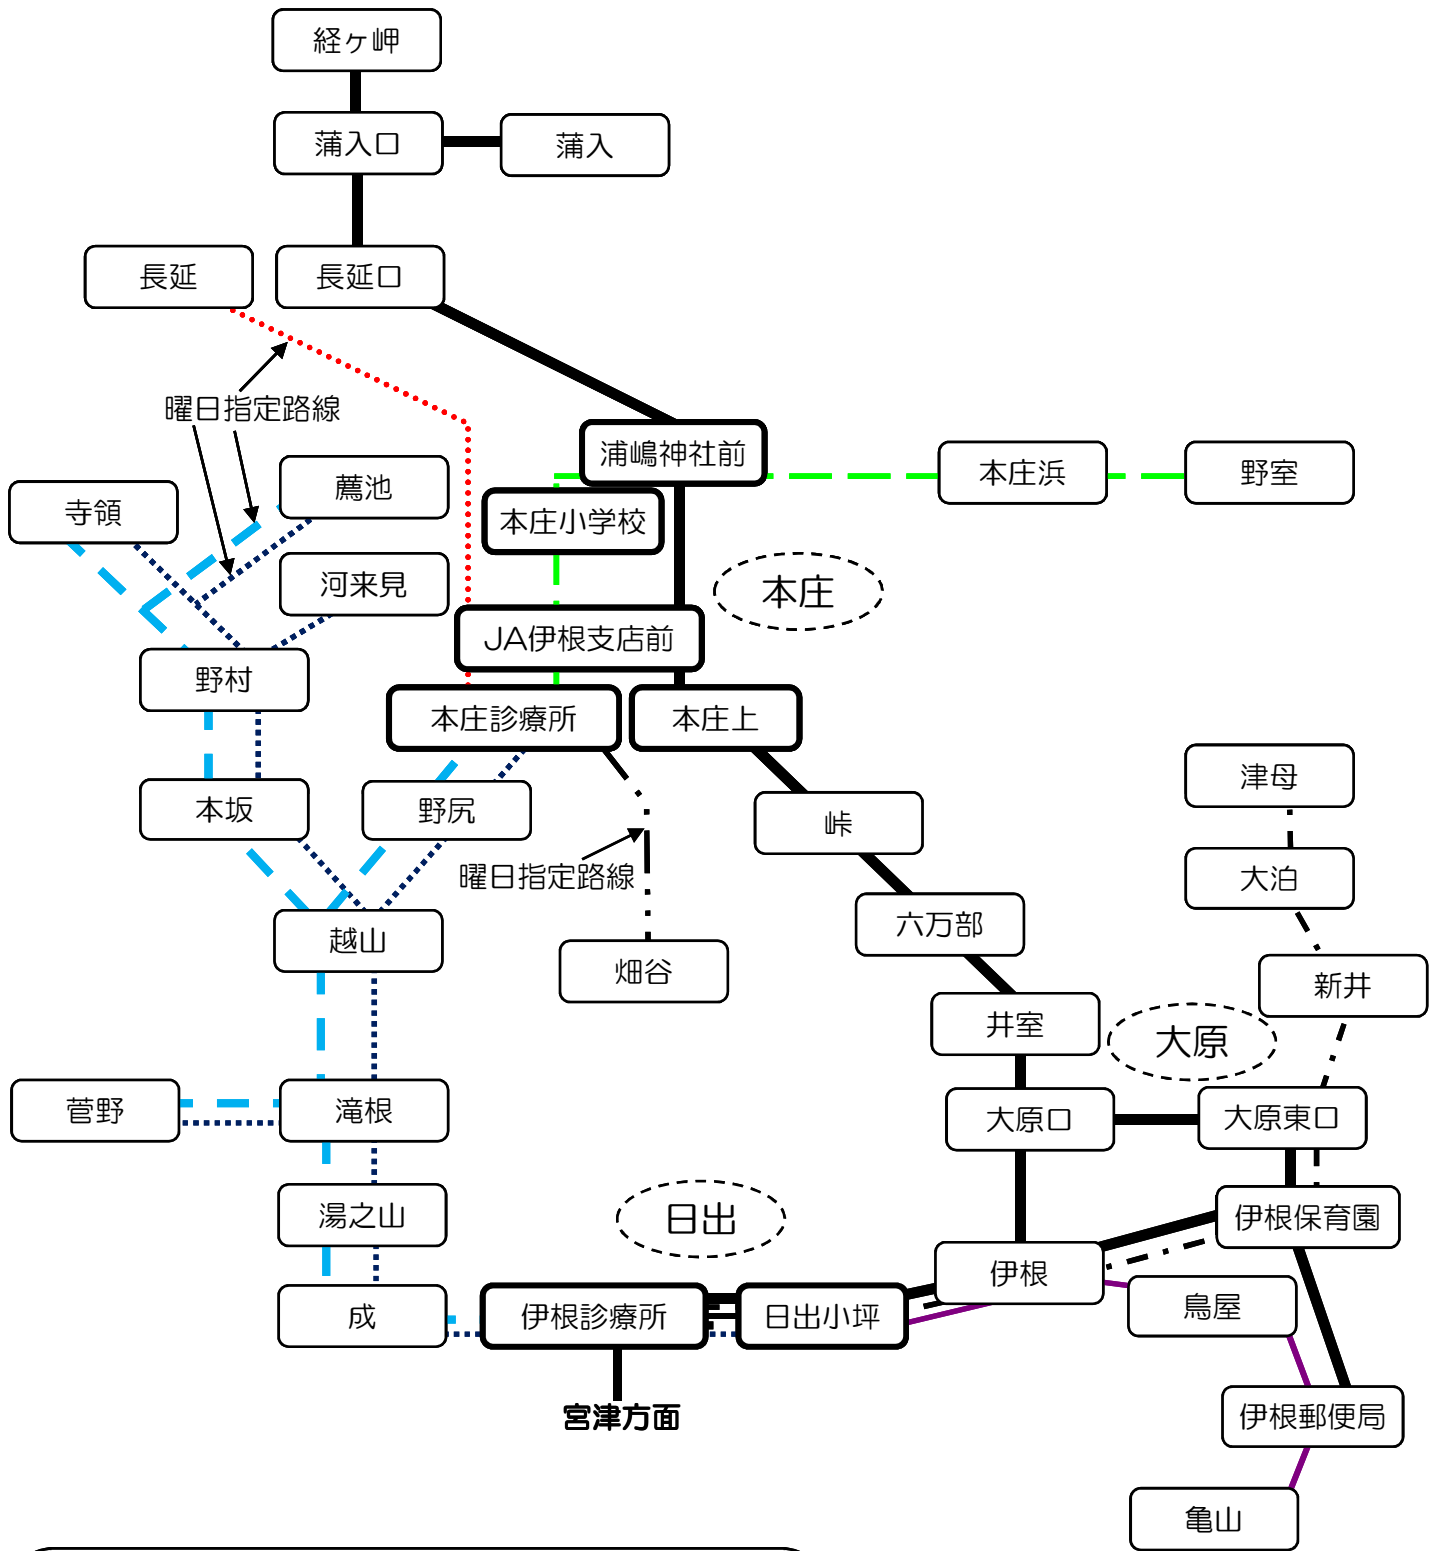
経ヶ岬

蒲入口

蒲入

長延

長延口

曜日指定路線

浦嶋神社前

本庄浜

野室

寺領

薦池

本庄小学校

本庄

河来見

JA伊根支店前

野村

本庄診療所

本庄上

津母

本坂

野尻

峠

曜日指定路線

大泊

越山

畑谷

六万部

新井

井室

大原

菅野

滝根

大原口

大原東口

湯之山

日出

伊根保育園

伊根

成

伊根診療所

日出小坪

鳥屋

宮津方面

伊根郵便局

亀山